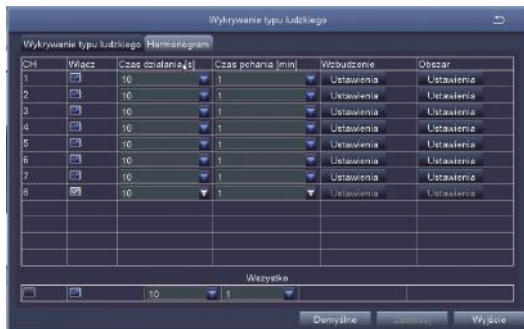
Wykrywanie typu ludzkiego

Wykrywanie typu ludzkiego | Harmonogram

| CH | Włacz | Czas działania[s] | Czas pohania [min] | Wzbudzenie | Obszar |
|---|---|---|---|---|---|
| 1 | | 10 | 1 | Ustawienia | Ustawienia |
| 2 | | 10 | 1 | Ustawienia | Ustawienia |
| 3 | | 10 | 1 | Ustawienia | Ustawienia |
| 4 | | 10 | 1 | Ustawienia | Ustawienia |
| 5 | | 10 | 1 | Ustawienia | Ustawienia |
| 6 | | 10 | 1 | Ustawienia | Ustawienia |
| 7 | | 10 | 1 | Ustawienia | Ustawienia |
| 8 | | 10 | 1 | Ustawienia | Ustawienia |

Wszystko

10 1

Domyślne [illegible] Wyjście